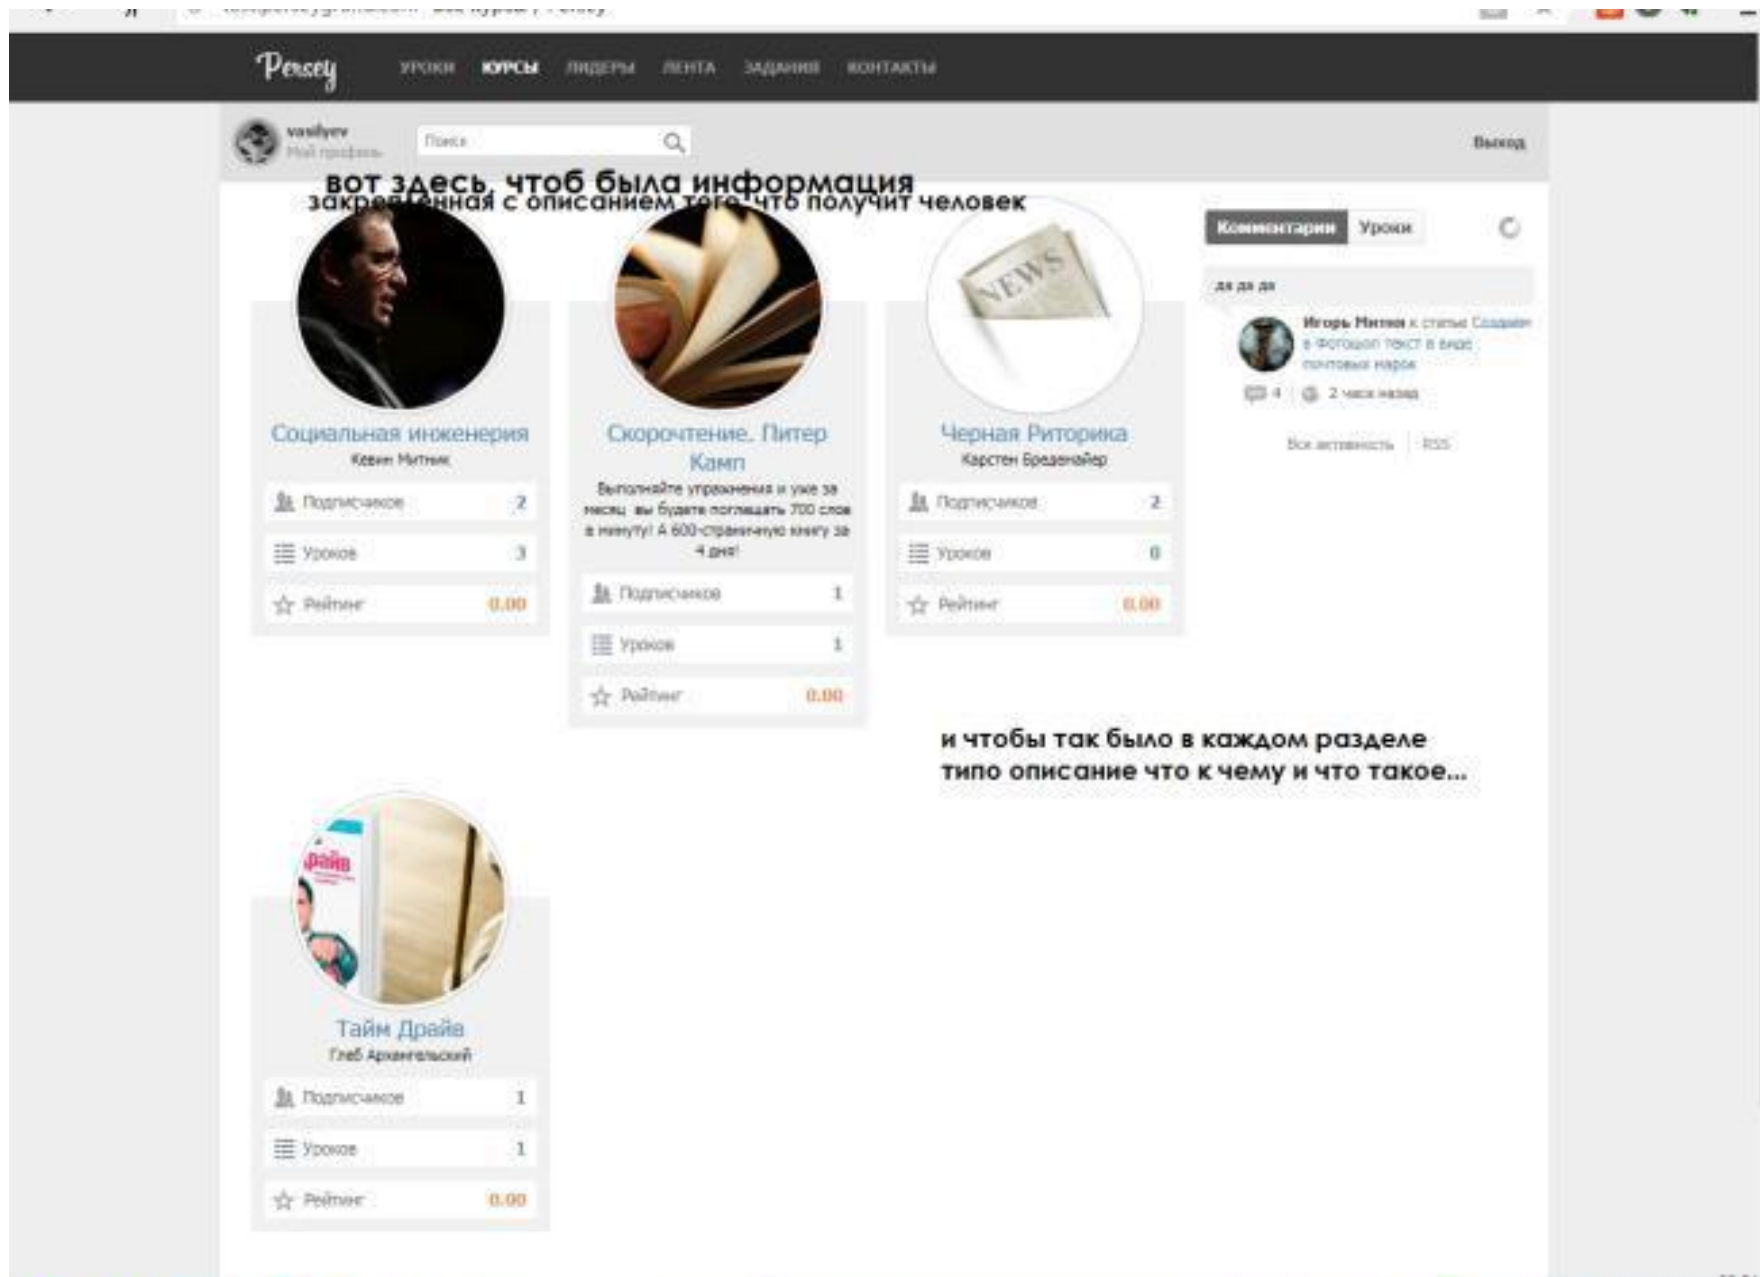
Persey УРОКИ КУРСЫ ЛИДЕРЫ ЛЕНТА ЗАДАНИЯ КОНТАКТЫ

vasilyev
Мой профиль

Поиск

Выход

вот здесь, чтоб была информация
закрепленная с описанием того, что получит человек

Комментарии Уроки

да да да

Игорь Митин к статье Создаем в Фотошоп текст в виде почтовых марок

4 2 часа назад

Вся активность RSS

Социальная инженерия
Кевин Митник

Подписчиков 2
Уроков 3
Рейтинг 0.00

Скорочтение. Питер Камп

Выполняйте упражнения и уже за месяц вы будете поглощать 700 слов в минуту! А 600-страничную книгу за 4 дня!

Подписчиков 1
Уроков 1
Рейтинг 0.00

Черная Риторика
Карстен Бредемайер

Подписчиков 2
Уроков 0
Рейтинг 0.00

и чтобы так было в каждом разделе
типо описание что к чему и что такое...

Тайм Драйв
Глеб Архангельский

Подписчиков 1
Уроков 1
Рейтинг 0.00